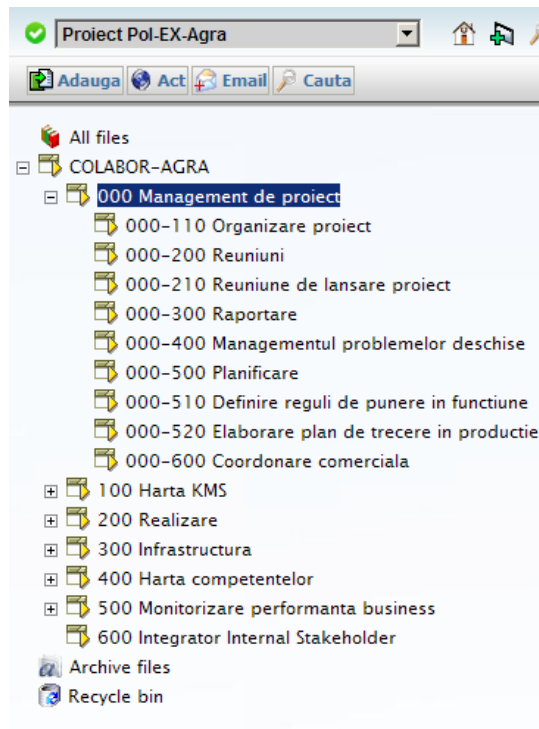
Proiect Pol-EX-Agra

Adauga Act Email Cauta

All files
COLABOR-AGRA
000 Management de proiect
000-110 Organizare proiect
000-200 Reuniuni
000-210 Reuniune de lansare proiect
000-300 Raportare
000-400 Managementul problemelor deschise
000-500 Planificare
000-510 Definire reguli de punere in functiune
000-520 Elaborare plan de trecere in productie
000-600 Coordonare comerciala
100 Harta KMS
200 Realizare
300 Infrastructura
400 Harta competentelor
500 Monitorizare performanta business
600 Integrator Internal Stakeholder
Archive files
Recycle bin